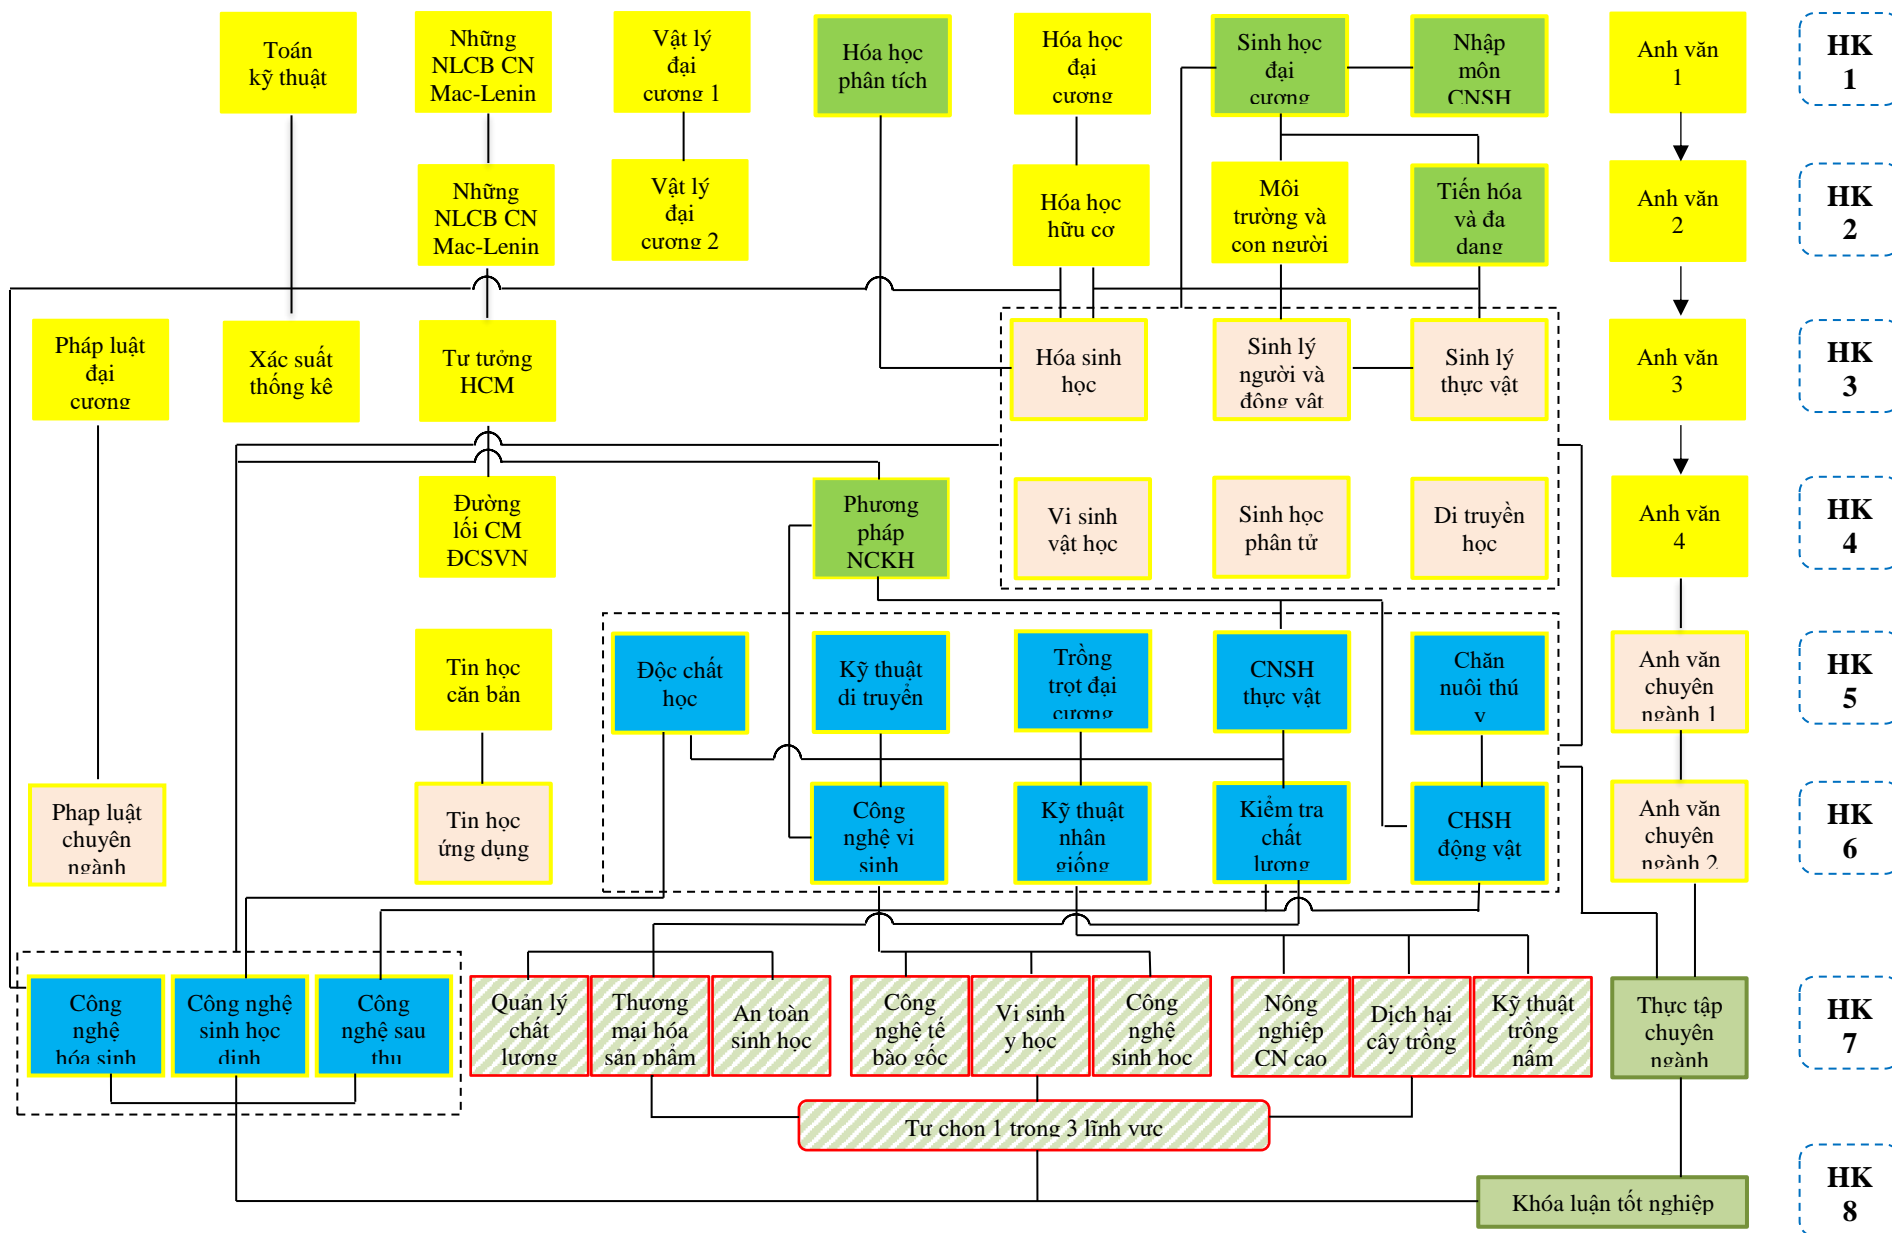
Toán kỹ thuật

Những NLCB CN Mac-Lenin

Vật lý đại cương 1

Hóa học phân tích

Hóa học đại cương

Sinh học đại cương

Nhập môn CNSH

Anh văn 1

HK 1

Những NLCB CN Mac-Lenin

Vật lý đại cương 2

Hóa học hữu cơ

Môi trường và con người

Tiến hóa và đa dạng

Anh văn 2

HK 2

Pháp luật đại cương

Xác suất thống kê

Tư tưởng HCM

Hóa sinh học

Sinh lý người và động vật

Sinh lý thực vật

Anh văn 3

HK 3

Đường lối CM ĐCSVN

Phương pháp NCKH

Vi sinh vật học

Sinh học phân tử

Di truyền học

Anh văn 4

HK 4

Tin học căn bản

Độc chất học

Kỹ thuật di truyền

Trồng trọt đại cương

CNSH thực vật

Chăn nuôi thú y

Anh văn chuyên ngành 1

HK 5

Phap luật chuyên ngành

Tin học ứng dụng

Công nghệ vi sinh

Kỹ thuật nhân giống

Kiểm tra chất lượng

CHSH động vật

Anh văn chuyên ngành 2

HK 6

Công nghệ hóa sinh

Công nghệ sinh học dinh

Công nghệ sau thu

Quản lý chất lượng

Thương mại hóa sản phẩm

An toàn sinh học

Công nghệ tế bào gốc

Vi sinh y học

Công nghệ sinh học

Nông nghiệp CN cao

Dịch hại cây trồng

Kỹ thuật trồng nấm

Thực tập chuyên ngành

HK 7

Tự chọn 1 trong 3 lĩnh vực

Khóa luận tốt nghiệp

HK 8